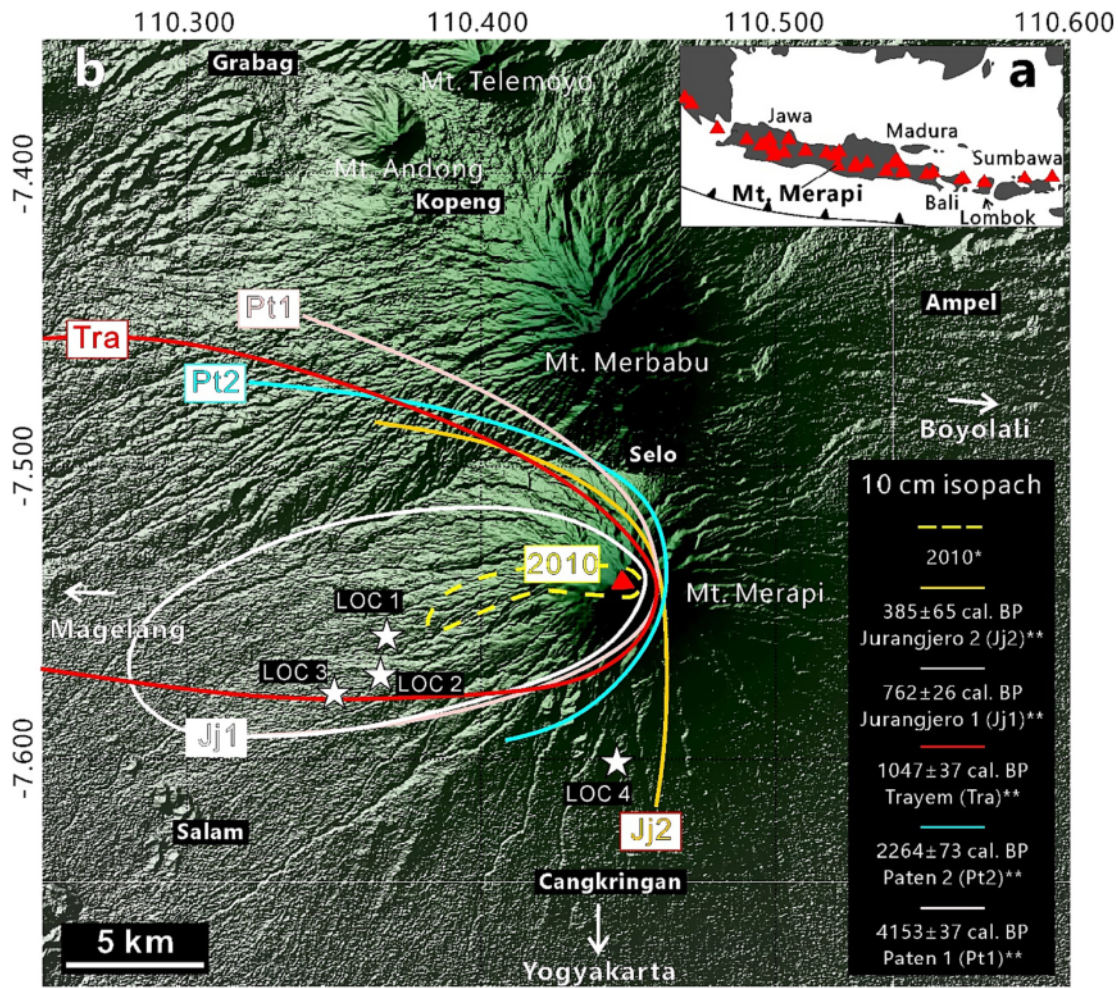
110.300 110.400 110.500 110.600

-7.400
-7.500
-7.600

b

Grabag
Mt. Telemoyo
Mt. Andong
Kopeng

a
Jawa
Madura
Sumbawa
Mt. Merapi
Bali
Lombok

Ampel
Pt1
Tra
Pt2
Mt. Merbabu
Boyolali
Selo

10 cm isopach
2010*
385±65 cal. BP
Jurangjero 2 (Jj2)**
762±26 cal. BP
Jurangjero 1 (Jj1)**
1047±37 cal. BP
Trayem (Tra)**
2264±73 cal. BP
Paten 2 (Pt2)**
4153±37 cal. BP
Paten 1 (Pt1)**

2010
Mt. Merapi
Magelang
LOC 1
LOC 3
LOC 2
Jj1
LOC 4
Salam
Jj2
Cangkringan
5 km
Yogyakarta